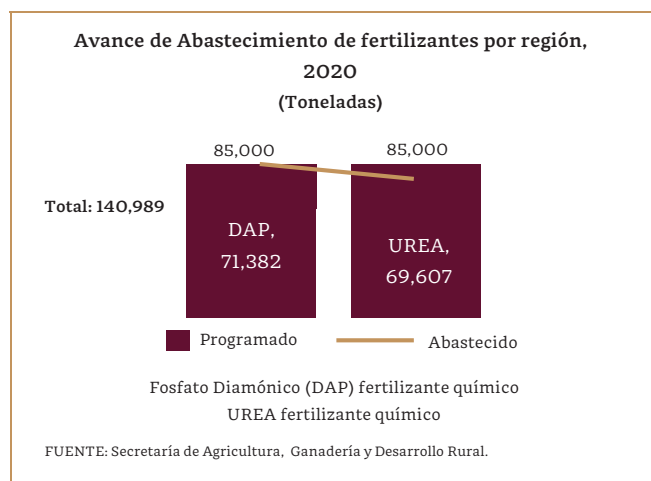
Avance de Abastecimiento de fertilizantes por región, 2020
(Toneladas)

85,000
85,000

Total: 140,989

DAP, 71,382
UREA, 69,607

Programado
Abastecido

Fosfato Diamónico (DAP) fertilizante químico
UREA fertilizante químico

FUENTE: Secretaría de Agricultura, Ganadería y Desarrollo Rural.